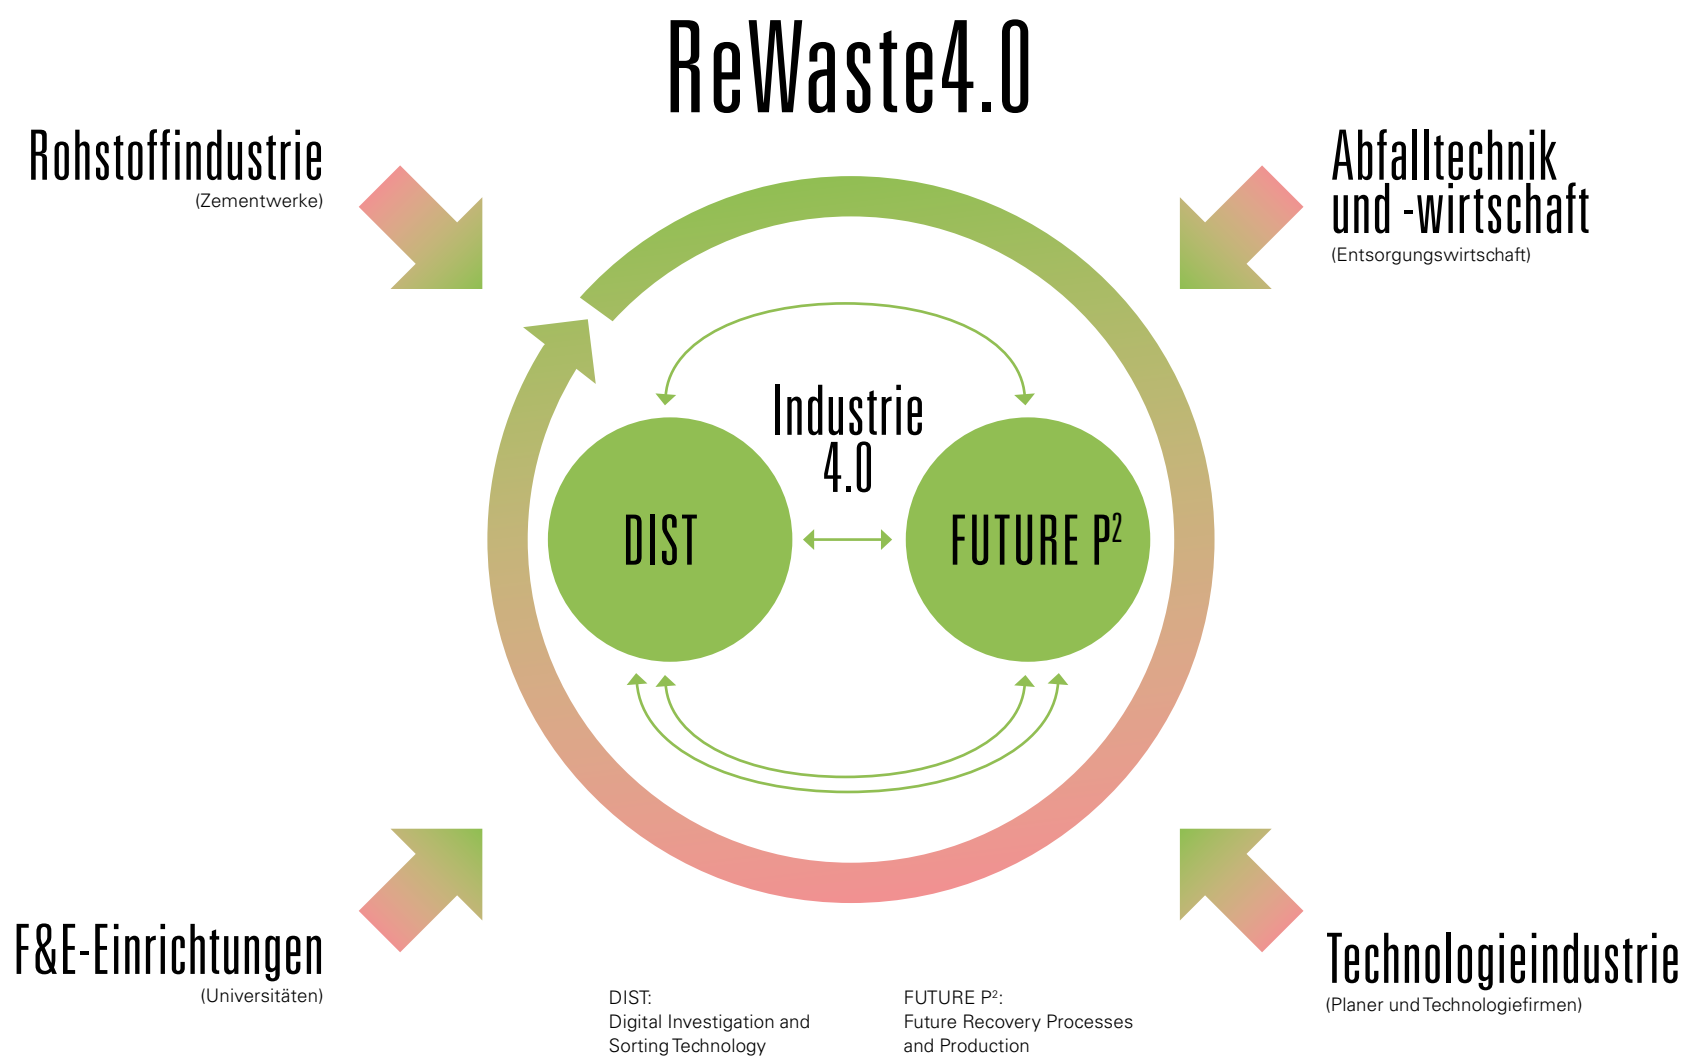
ReWaste4.0

Rohstoffindustrie
(Zementwerke)

Abfalltechnik und -wirtschaft
(Entsorgungswirtschaft)

Industrie 4.0

DIST

FUTURE $P^2$

F&E-Einrichtungen
(Universitäten)

Technologieindustrie
(Planer und Technologiefirmen)

DIST:
Digital Investigation and Sorting Technology

FUTURE $P^2$:
Future Recovery Processes and Production